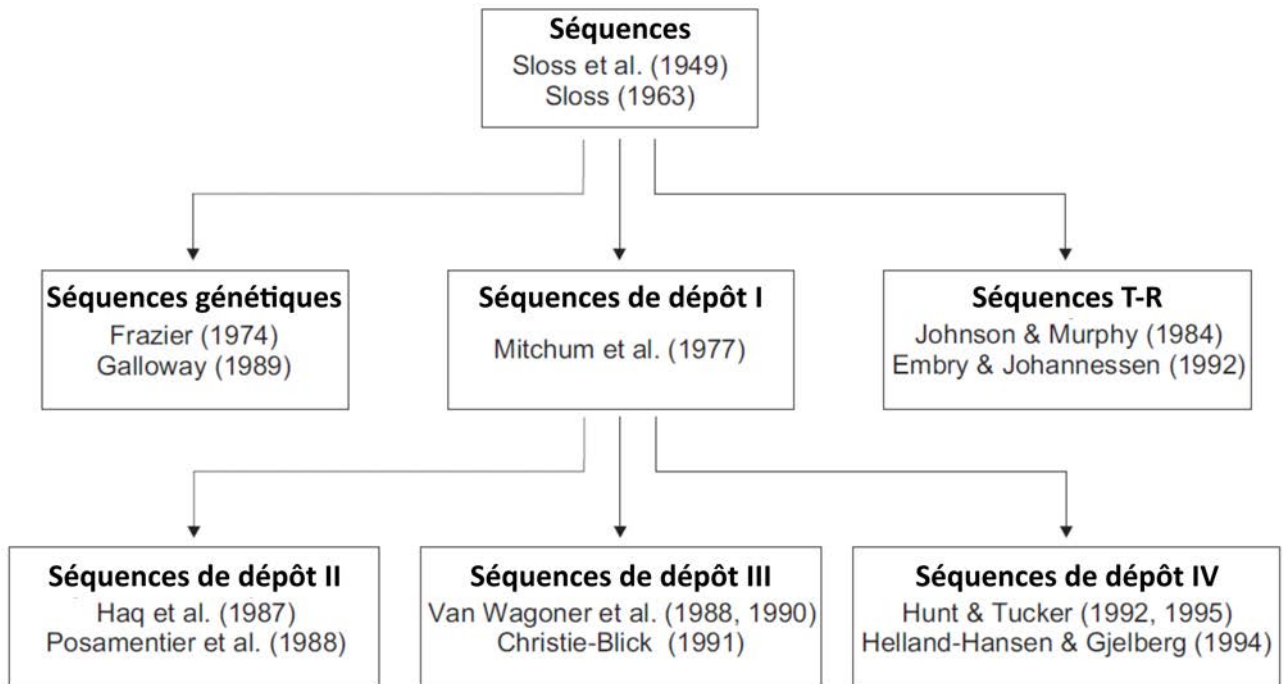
Séquences
Sloss et al. (1949)
Sloss (1963)

Séquences génétiques
Frazier (1974)
Galloway (1989)

Séquences de dépôt I
Mitchum et al. (1977)

Séquences T-R
Johnson & Murphy (1984)
Embry & Johannessen (1992)

Séquences de dépôt II
Haq et al. (1987)
Posamentier et al. (1988)

Séquences de dépôt III
Van Wagoner et al. (1988, 1990)
Christie-Blick (1991)

Séquences de dépôt IV
Hunt & Tucker (1992, 1995)
Helland-Hansen & Gjelberg (1994)